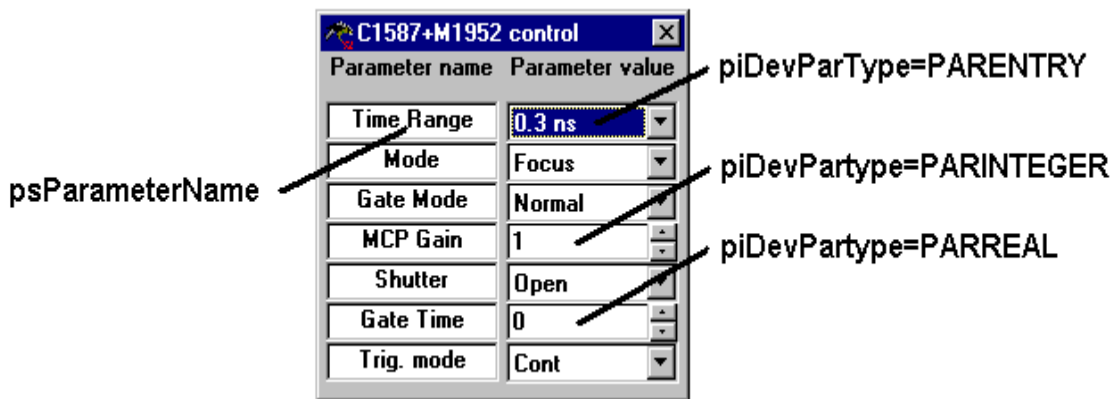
C1587+M1952 control

| Parameter name | Parameter value |
|---|---|
| Time Range | 0.3 ns |
| Mode | Focus |
| Gate Mode | Normal |
| MCP Gain | 1 |
| Shutter | Open |
| Gate Time | 0 |
| Trig. mode | Cont |

piDevParType=PARENTRY

psParameterName

piDevPartype=PARINTEGER

piDevPartype=PARREAL